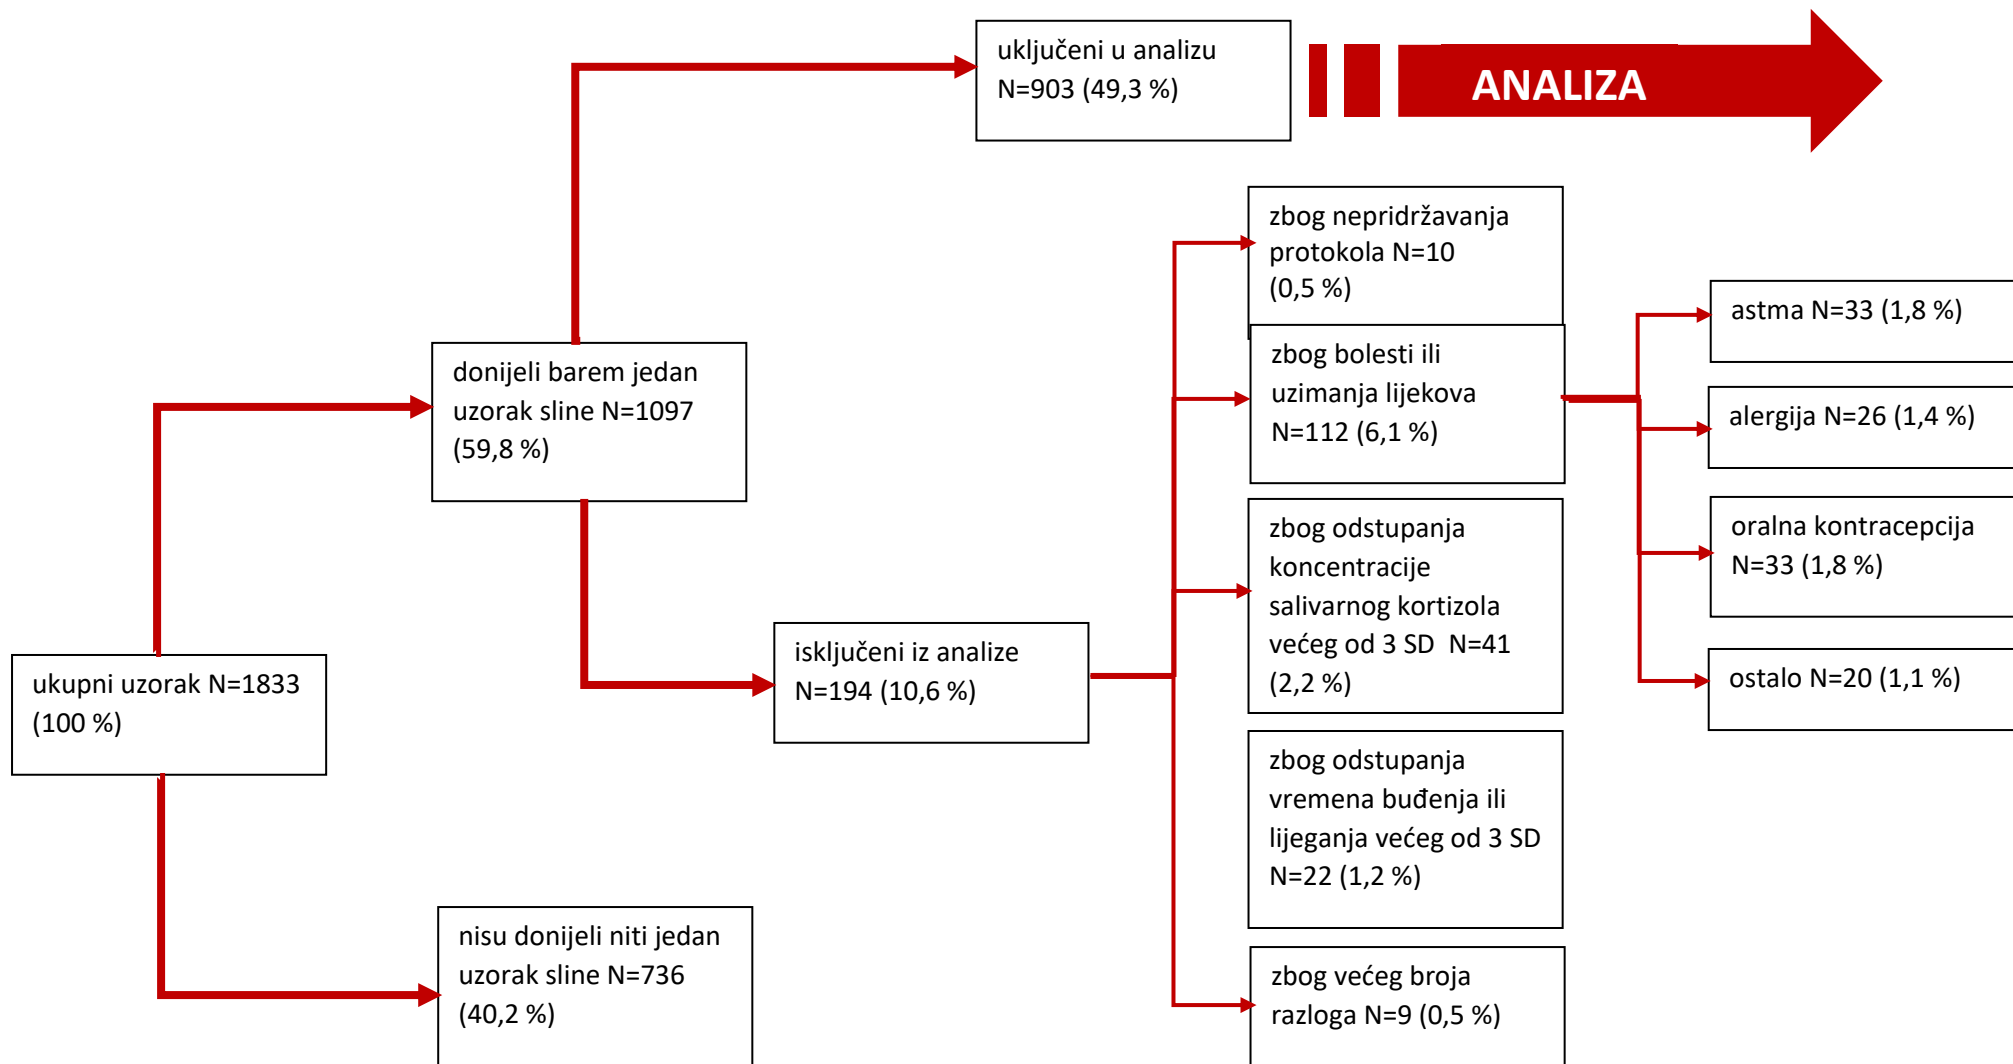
uključeni u analizu N=903 (49,3 %)

ANALIZA

zbog nepridržavanja protokola N=10 (0,5 %)

zbog bolesti ili uzimanja lijekova N=112 (6,1 %)

astma N=33 (1,8 %)

alergija N=26 (1,4 %)

oralna kontracepcija N=33 (1,8 %)

ostalo N=20 (1,1 %)

donijeli barem jedan uzorak sline N=1097 (59,8 %)

zbog odstupanja koncentracije salivarnog kortizola većeg od 3 SD N=41 (2,2 %)

isključeni iz analize N=194 (10,6 %)

ukupni uzorak N=1833 (100 %)

zbog odstupanja vremena buđenja ili lijeganja većeg od 3 SD N=22 (1,2 %)

nisu donijeli niti jedan uzorak sline N=736 (40,2 %)

zbog većeg broja razloga N=9 (0,5 %)